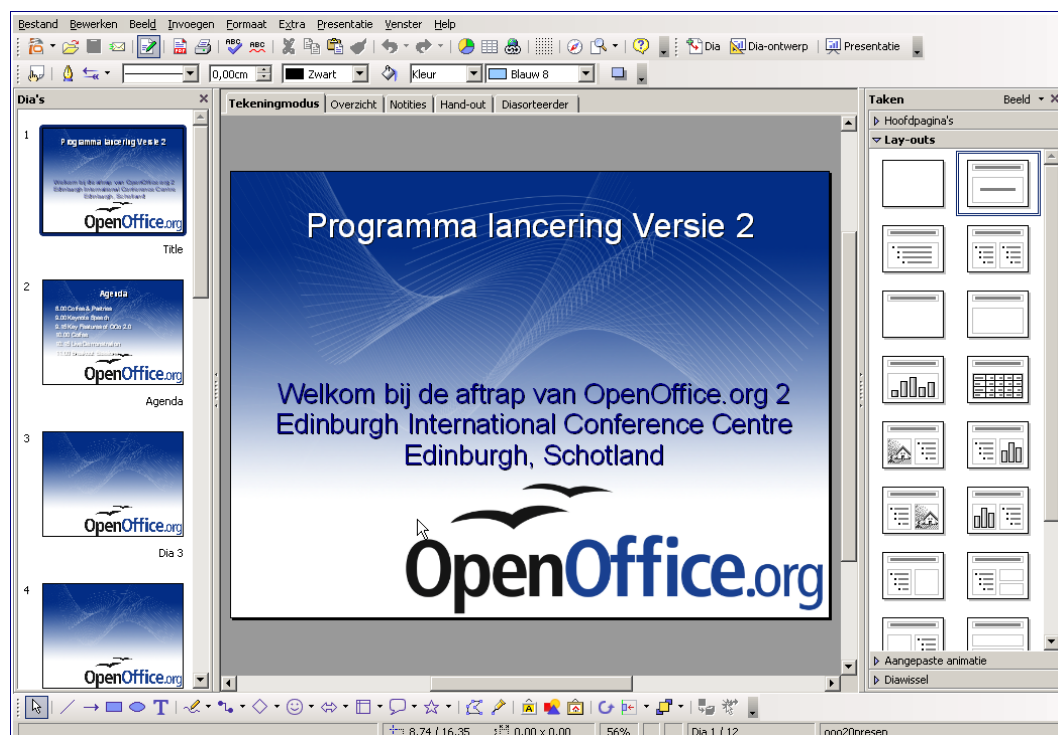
Bestand Bewerken Beeld Invoegen Formaat Extra Presentatie Venster Help

Dia Dia-ontwerp Presentatie

0,00cm Zwart Kleur Blauw 8

Dia's

1
Programma lancering Versie 2
Welkom bij de aftrap van OpenOffice.org 2 Edinburgh International Conference Centre Edinburgh, Schotland
OpenOffice.org
Title

2
Agenda
8.00 Coffee & Pastries
9.00 Keynote Speech
9.15 Key Features of OOo 2.0
10.00 Coffee
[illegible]
OpenOffice.org
Agenda

3
OpenOffice.org
Dia 3

4
OpenOffice.org

Tekeningmodus | Overzicht | Notities | Hand-out | Diasorteerder

Programma lancering Versie 2

Welkom bij de aftrap van OpenOffice.org 2
Edinburgh International Conference Centre
Edinburgh, Schotland

OpenOffice.org

Taken Beeld
Hoofdpagina's
Lay-outs
Aangepaste animatie
Diawissel

8,74 / 16,35 0,00 x 0,00 56% Dia 1 / 12 ooo20presen